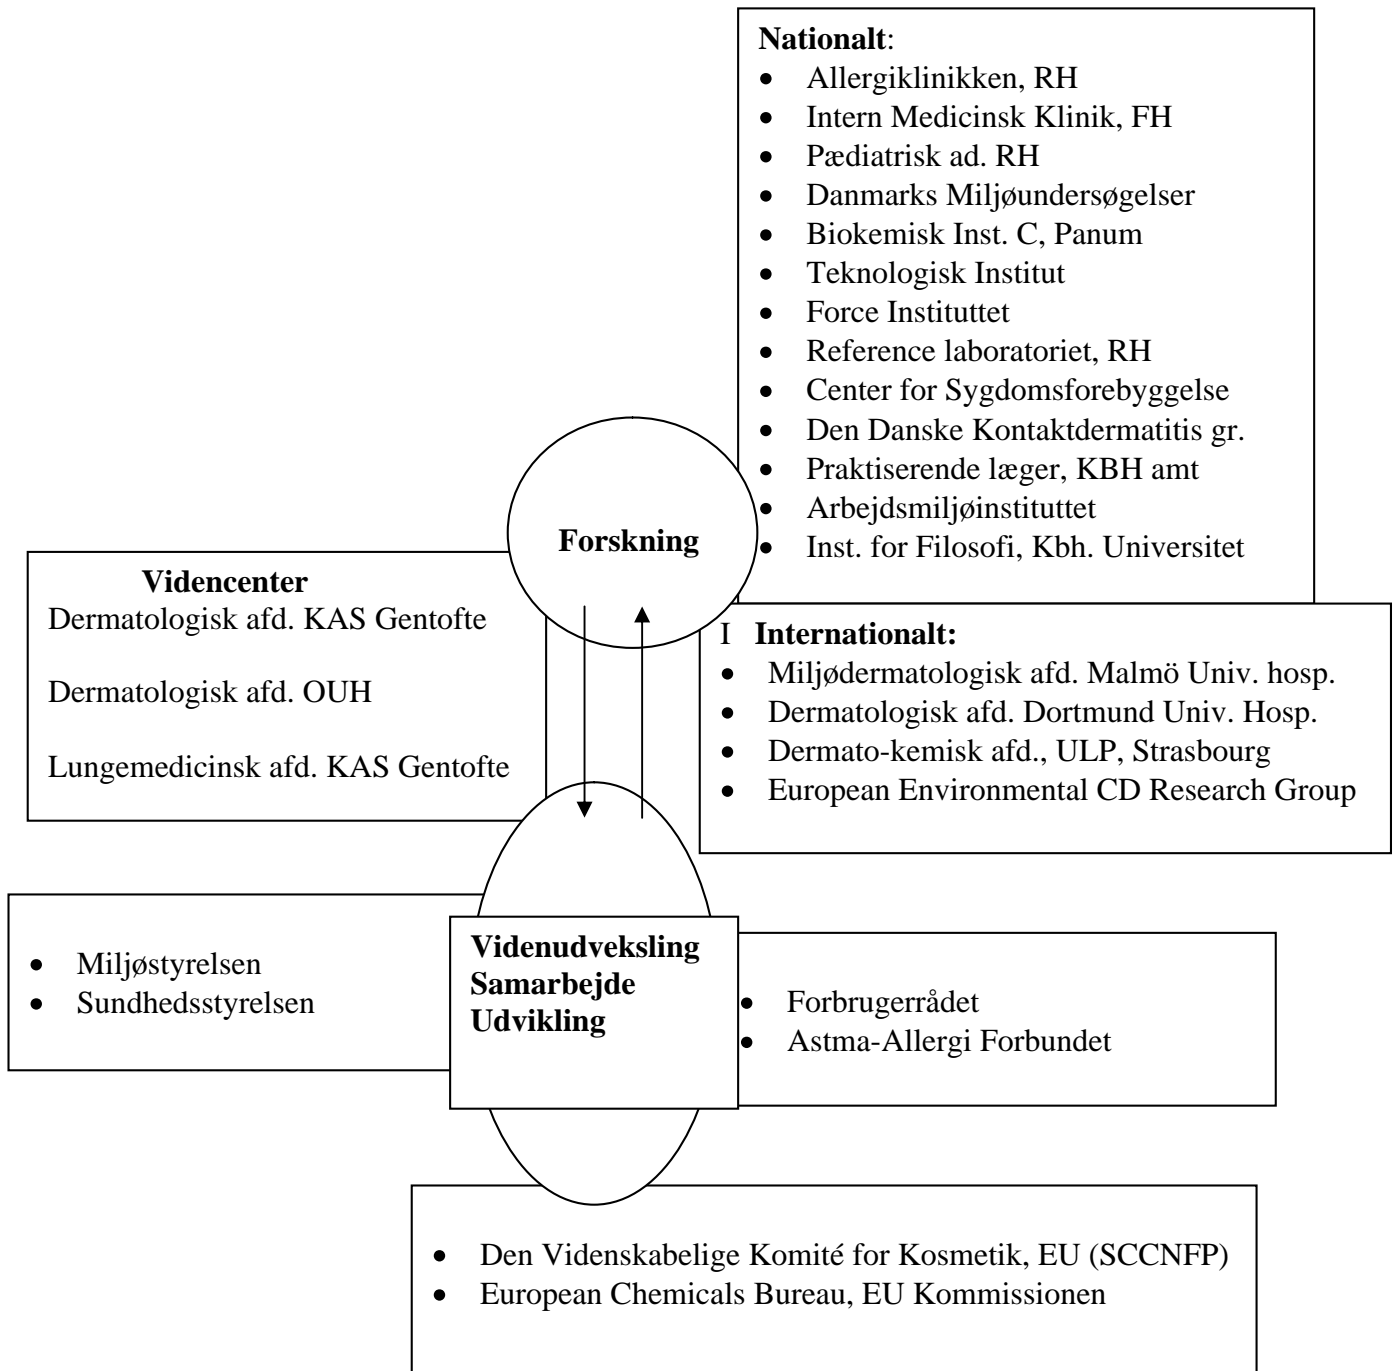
**Nationalt**:
- Allergiklinikken, RH
- Intern Medicinsk Klinik, FH
- Pædiatrisk ad. RH
- Danmarks Miljøundersøgelser
- Biokemisk Inst. C, Panum
- Teknologisk Institut
- Force Instituttet
- Reference laboratoriet, RH
- Center for Sygdomsforebyggelse
- Den Danske Kontaktdermatitis gr.
- Praktiserende læger, KBH amt
- Arbejdsmiljøinstituttet
- Inst. for Filosofi, Kbh. Universitet

**Forskning**

**Videncenter**
Dermatologisk afd. KAS Gentofte

Dermatologisk afd. OUH

Lungemedicinsk afd. KAS Gentofte

I **Internationalt:**
- Miljødermatologisk afd. Malmö Univ. hosp.
- Dermatologisk afd. Dortmund Univ. Hosp.
- Dermato-kemisk afd., ULP, Strasbourg
- European Environmental CD Research Group

- Miljøstyrelsen
- Sundhedsstyrelsen

**Videnudveksling**
**Samarbejde**
**Udvikling**

- Forbrugerrådet
- Astma-Allergi Forbundet

- Den Videnskabelige Komité for Kosmetik, EU (SCCNFP)
- European Chemicals Bureau, EU Kommissionen